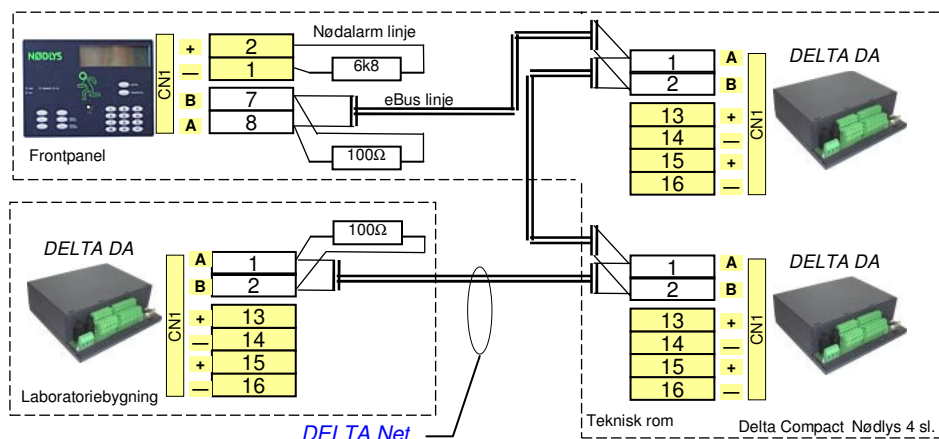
NØDLYS

CN1
+ 2
— 1
B 7
A 8

Nødalarm linje
6k8
eBus linje
100Ω

Frontpanel

1 A
2 B
13 +
14 —
15 +
16 —
CN1

DELTA DA

DELTA DA

100Ω

A 1
B 2
+ 13
— 14
+ 15
— 16
CN1

Laboratoriebygning

1 A
2 B
13 +
14 —
15 +
16 —
CN1

DELTA DA

Teknisk rom

DELTA Net

Delta Compact Nødlys 4 sl.